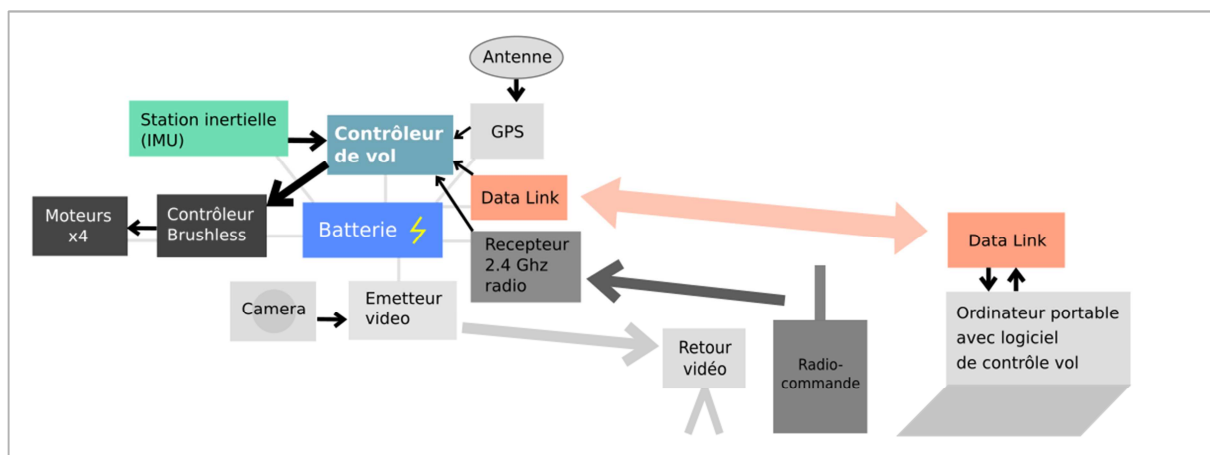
Antenne

Station inertielle (IMU)

Contrôleur de vol

GPS

Data Link

Moteurs x4

Contrôleur Brushless

Batterie

Recepteur 2.4 Ghz radio

Data Link

Camera

Emetteur video

Retour vidéo

Radio-commande

Ordinateur portable avec logiciel de contrôle vol